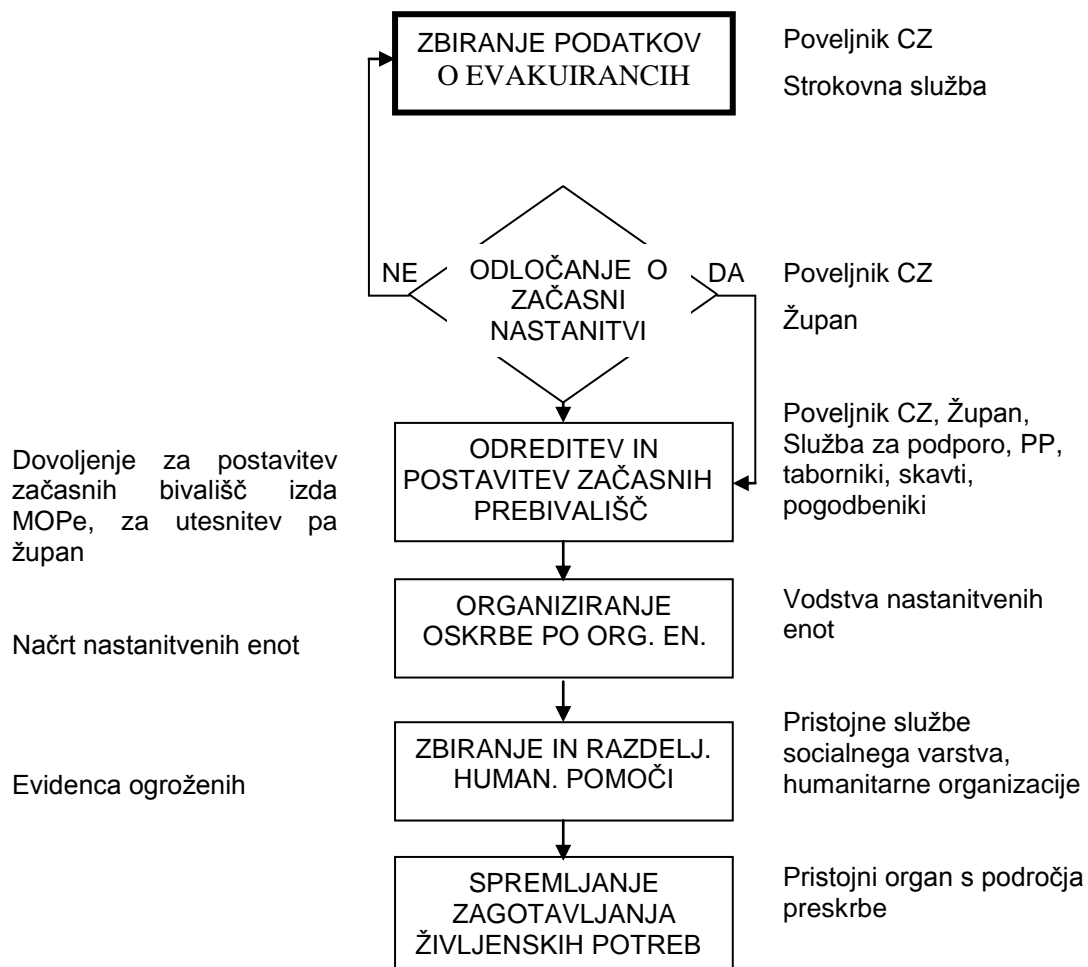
ZBIRANJE PODATKOV O EVAKUIRANCIH

Poveljnik CZ

Strokovna služba

NE

ODLOČANJE O ZAČASNI NASTANITVI

DA

Poveljnik CZ

Župan

Poveljnik CZ, Župan, Služba za podporo, PP, taborniki, skavti, pogodbeniki

Dovoljenje za postavitev začasnih bivališč izda MOPe, za utesnitev pa župan

ODREDITEV IN POSTAVITEV ZAČASNIH PREBIVALIŠČ

Načrt nastanitvenih enot

ORGANIZIRANJE OSKRBE PO ORG. EN.

Vodstva nastanitvenih enot

Evidenca ogroženih

ZBIRANJE IN RAZDELJ. HUMAN. POMOČI

Pristojne službe socialnega varstva, humanitarne organizacije

SPREMLJANJE ZAGOTAVLJANJA ŽIVLJENSKIH POTREB

Pristojni organ s področja preskrbe